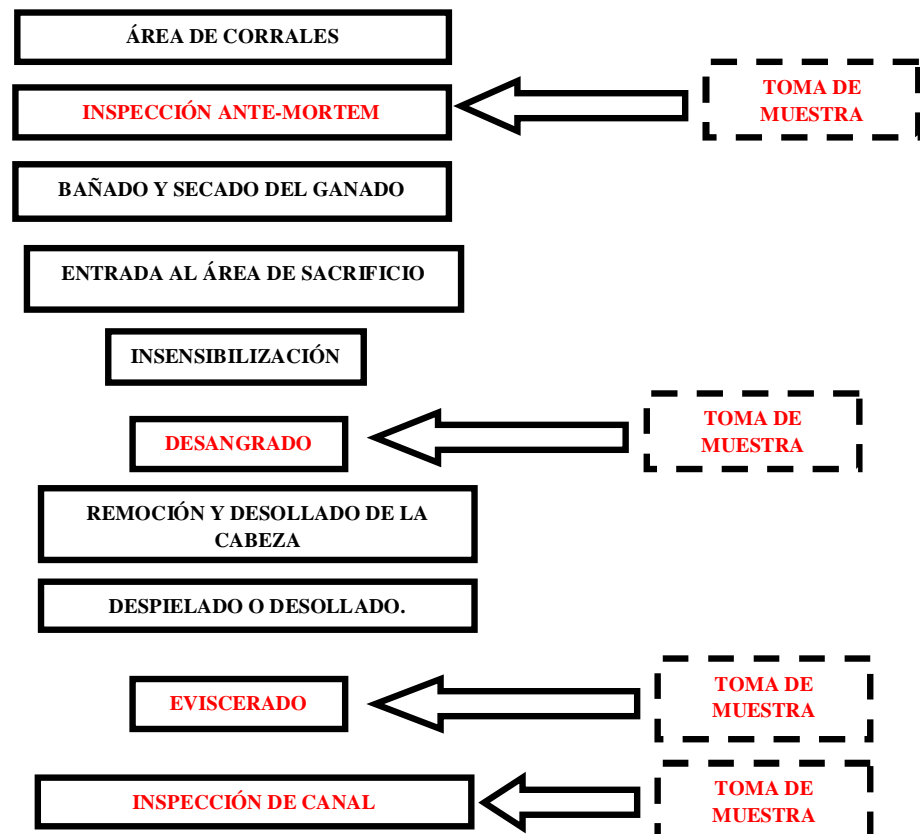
ÁREA DE CORRALES

INSPECCIÓN ANTE-MORTEM

TOMA DE MUESTRA

BAÑADO Y SECADO DEL GANADO

ENTRADA AL ÁREA DE SACRIFICIO

INSENSIBILIZACIÓN

DESANGRADO

TOMA DE MUESTRA

REMOCIÓN Y DESOLLADO DE LA CABEZA

DESPIELADO O DESOLLADO.

EVISCERADO

TOMA DE MUESTRA

INSPECCIÓN DE CANAL

TOMA DE MUESTRA